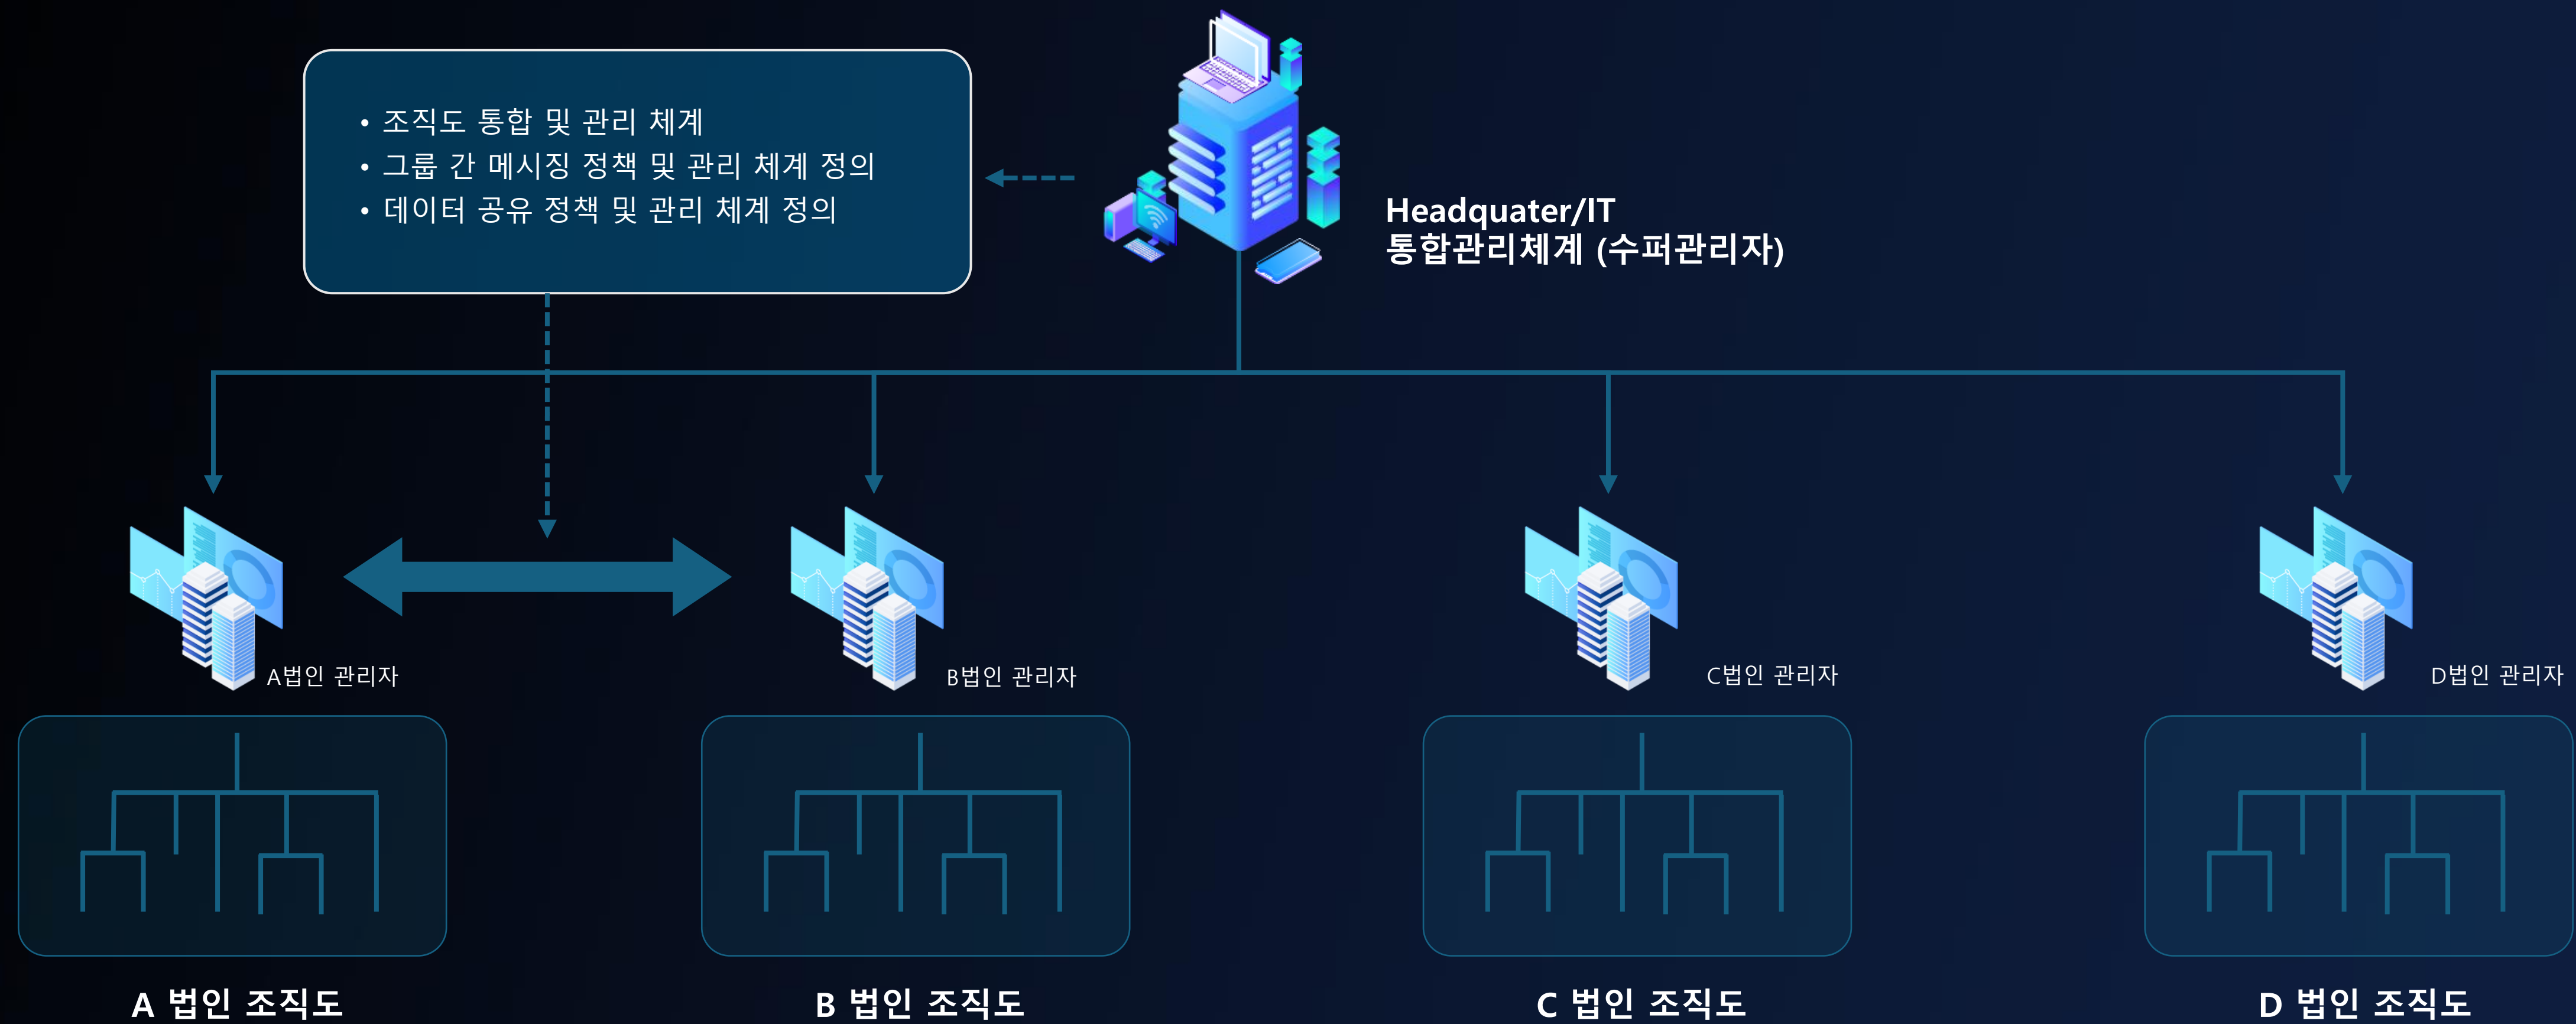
• 조직도 통합 및 관리 체계
• 그룹 간 메시징 정책 및 관리 체계 정의
• 데이터 공유 정책 및 관리 체계 정의

Headquater/IT
통합관리체계 (수퍼관리자)

A법인 관리자

B법인 관리자

C법인 관리자

D법인 관리자

A 법인 조직도

B 법인 조직도

C 법인 조직도

D 법인 조직도